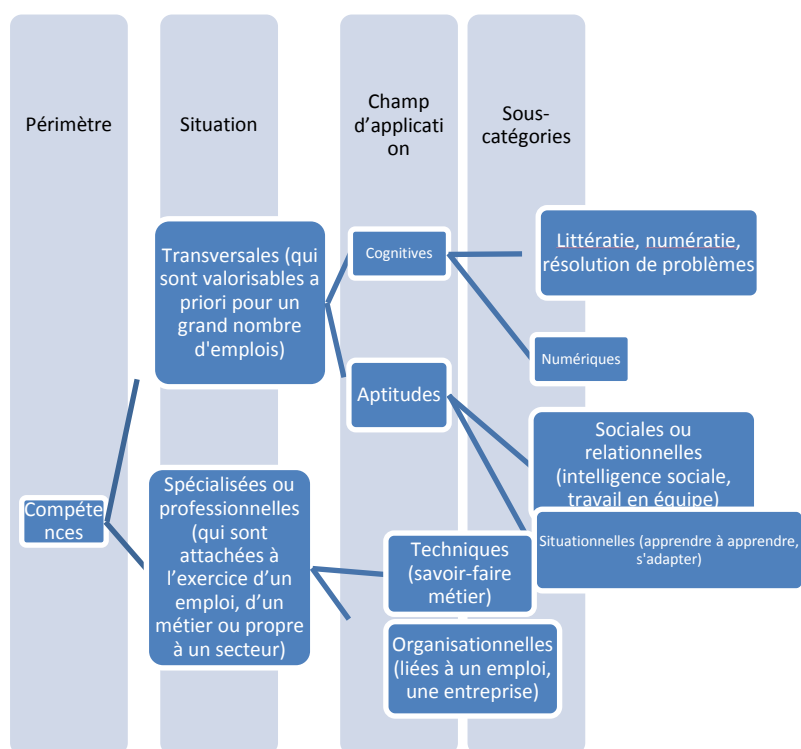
Périmètre

Situation

Champ d'application

Sous-catégories

Compétences

Transversales (qui sont valorisables a priori pour un grand nombre d'emplois)

Spécialisées ou professionnelles (qui sont attachées à l'exercice d'un emploi, d'un métier ou propre à un secteur)

Cognitives

Aptitudes

Techniques (savoir-faire métier)

Organisationnelles (liées à un emploi, une entreprise)

Littératie, numératie, résolution de problèmes

Numériques

Sociales ou relationnelles (intelligence sociale, travail en équipe)

Situationnelles (apprendre à apprendre, s'adapter)